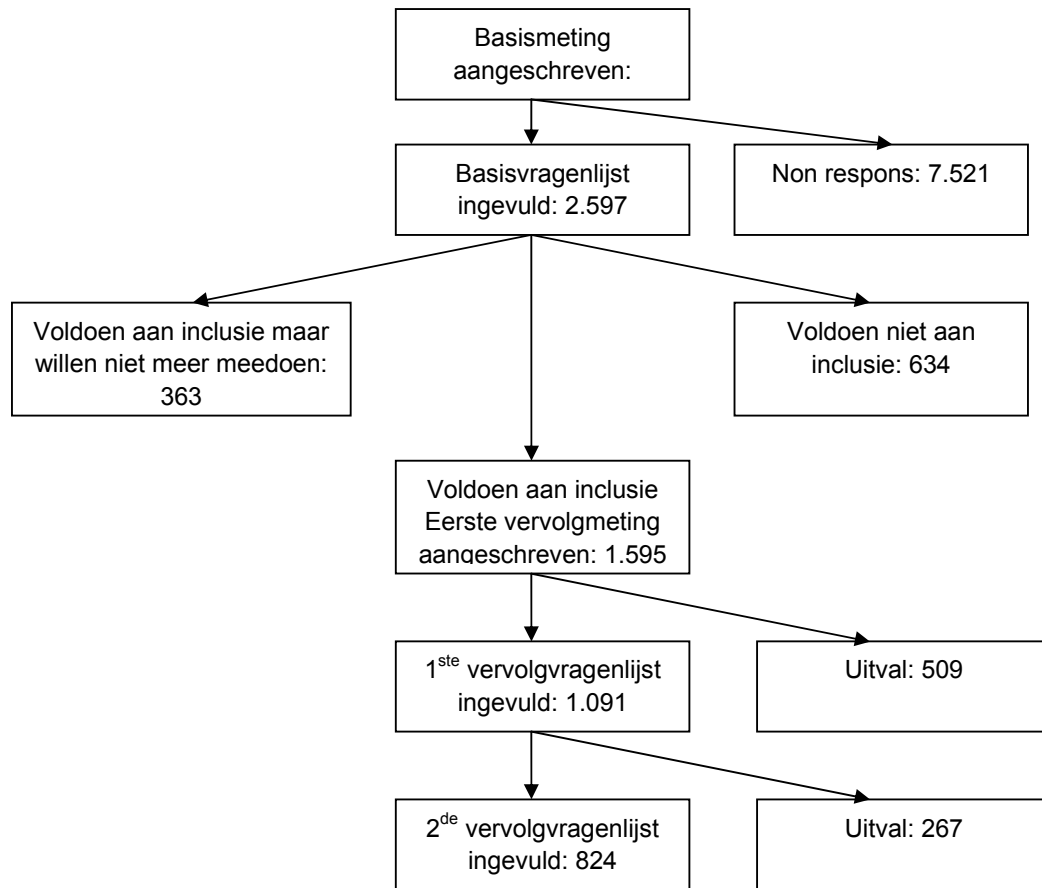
Basismeting aangeschreven:

Basisvragenlijst ingevuld: 2.597

Non respons: 7.521

Voldoen aan inclusie maar willen niet meer meedoen: 363

Voldoen niet aan inclusie: 634

Voldoen aan inclusie Eerste vervolgmeting aangeschreven: 1.595

1$^{ste}$ vervolgvragenlijst ingevuld: 1.091

Uitval: 509

2$^{de}$ vervolgvragenlijst ingevuld: 824

Uitval: 267